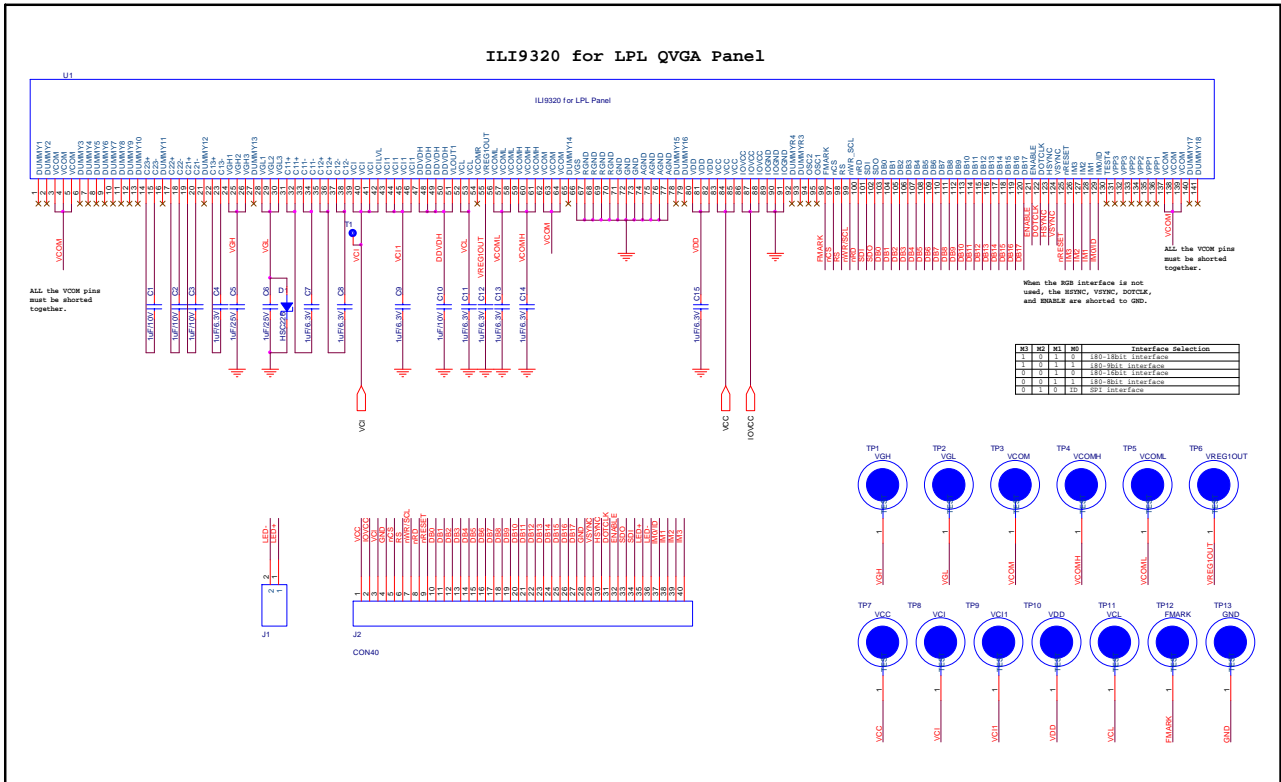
ILI9320 for LPL QVGA Panel

U1

ILI9320 for LPL Panel

DUMMY1 DUMMY2 VCOM VCOM DUMMY3 DUMMY4 DUMMY5 DUMMY6 DUMMY7 DUMMY8 DUMMY9 DUMMY10 DUMMY11 C23+ C23- C22+ C22- C21+ C21- C13+ C13- VGH VGH VGH DUMMY12 VGL VGL VGL C11+ C11+ C11- C11- C12+ C12+ C12- C12- VCI VCI VCILVL VCI1 VCI1 VCI1 DDVDH DDVDH DDVDH VLOUT1 VCL VCL VCOMR VREG1OUT VCOML VCOML VCOMH VCOMH VCOM VCOM DUMMY14 VGS RGND RGND RGND GND GND GND AGND AGND AGND DUMMY15 DUMMY16 VDD VDD VCC VCC IOVCC IOVCC IOGND IOGND DUMMYR4 DUMMYR3 OSC2 OSC1 FMARK nCS RS nWR/SCL nRD SDI SDO DB0 DB1 DB2 DB3 DB4 DB5 DB6 DB7 DB8 DB9 DB10 DB11 DB12 DB13 DB14 DB15 DB16 DB17 ENABLE DOTCLK HSYNC VSYNC nRESET IM3 IM2 IM1 IM0/ID TEST4 VPP3 VPP2 VPP1 VCOM VCOM DUMMY17 DUMMY18

VCOM VGH VGL VCI VCI1 DDVDH VCL VREG1OUT VCOML VCOMH VCOM VDD

T1

C1 1uF/10V C2 1uF/10V C3 1uF/10V C4 1uF/6.3V C5 1uF/25V C6 1uF/25V D1 HSC226 C7 1uF/6.3V C8 1uF/6.3V C9 1uF/6.3V C10 1uF/10V C11 1uF/6.3V C12 1uF/6.3V C13 1uF/6.3V C14 1uF/6.3V C15 1uF/6.3V

VCI VCC IOVCC

FMARK nCS nWR/SCL nRD SDI SDO DB0 DB1 DB2 DB3 DB4 DB5 DB6 DB7 DB8 DB9 DB10 DB11 DB12 DB13 DB14 DB15 DB16 DB17 ENABLE DOTCLK HSYNC VSYNC nRESET IM3 IM2 IM1 IM0/ID

ALL the VCOM pins must be shorted together.

ALL the VCOM pins must be shorted together.

When the RGB interface is not used, the HSYNC, VSYNC, DOTCLK, and ENABLE are shorted to GND.

| IM3 | IM2 | IM1 | IM0 | Interface Selection |
|---|---|---|---|---|
| 1 | 0 | 1 | 0 | i80-18bit interface |
| 1 | 0 | 1 | 1 | i80-9bit interface |
| 0 | 0 | 1 | 0 | i80-16bit interface |
| 0 | 0 | 1 | 1 | i80-8bit interface |
| 0 | 1 | 0 | ID | SPI interface |

TP1 VGH TP2 VGL TP3 VCOM TP4 VCOMH TP5 VCOML TP6 VREG1OUT
VGH VGL VCOM VCOMH VCOML VREG1OUT

TP7 VCC TP8 VCI TP9 VCI1 TP10 VDD TP11 VCL TP12 FMARK TP13 GND
VCC VCI VCI1 VDD VCL FMARK GND

LED- LED+
J1

VCC IOVCC VCI GND nCS RS nWR/SCL nRD nRESET DB0 DB1 DB2 DB3 DB4 DB5 DB6 DB7 DB8 DB9 DB10 DB11 DB12 DB13 DB14 DB15 DB16 DB17 GND VSYNC HSYNC DOTCLK ENABLE SDO SDI LED+ LED- IM0/ID IM1 IM2 IM3

1 2 3 4 5 6 7 8 9 10 11 12 13 14 15 16 17 18 19 20 21 22 23 24 25 26 27 28 29 30 31 32 33 34 35 36 37 38 39 40

J2
CON40